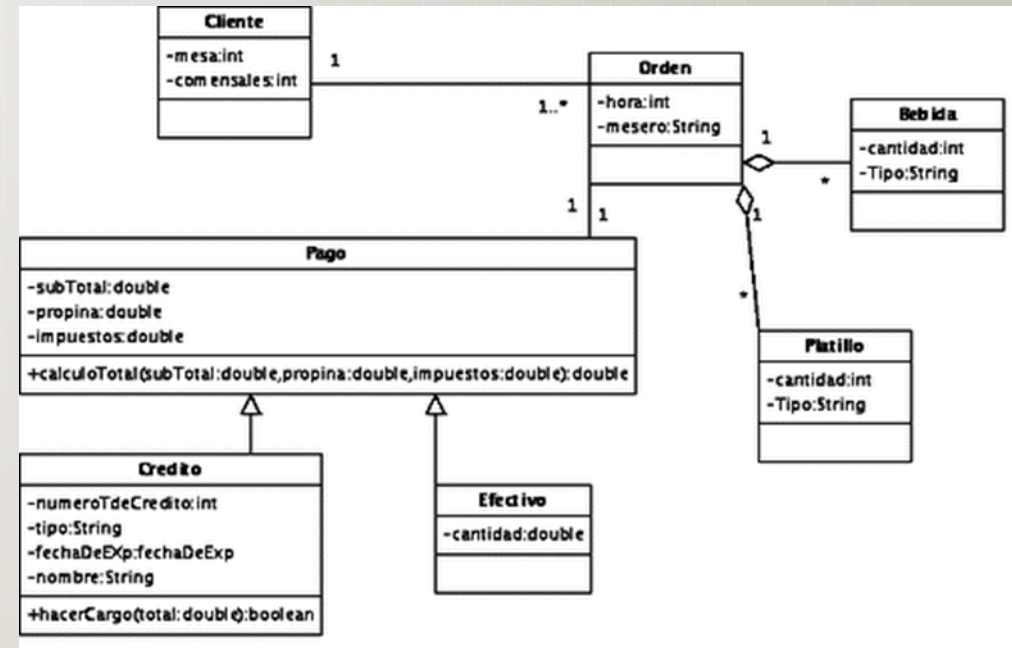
Cliente
-mesa:int
-comensales:int

1

1..*

Orden
-hora:int
-mesero:String

1

Bebida
-cantidad:int
-Tipo:String

*

1

1

1

Pago
-subTotal:double
-propina:double
-impuestos:double
+calculoTotal(subTotal:double,propina:double,impuestos:double):double

*

Platillo
-cantidad:int
-Tipo:String

Credito
-numeroTdeCredito:int
-tipo:String
-fechaDeEXp:fechaDeExp
-nombre:String
+hacerCargo(total:double):boolean

Efectivo
-cantidad:double